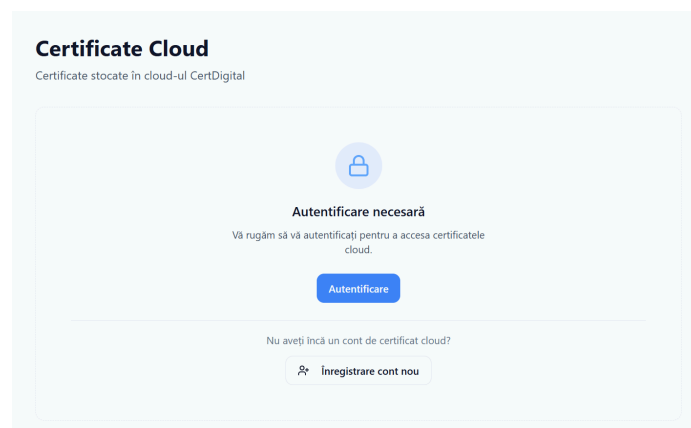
Certificate Cloud

Certificate stocate în cloud-ul CertDigital

Autentificare necesară

Vă rugăm să vă autentificați pentru a accesa certificatele cloud.

Autentificare

Nu aveți încă un cont de certificat cloud?

Înregistrare cont nou